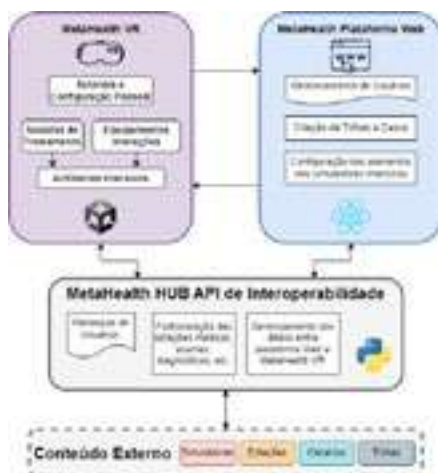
MetaHealth VR

Botones e configuração Pessoal

Sessões de treinamento

Escalonamento interações

Ambientes Interativos

MetaHealth Plataforma Web

Gerenciamento de Usuários

Criação de Trilhas e Casos

Configuração dos elementos dos simuladores interativos

MetaHealth HUB API de Interoperabilidade

Interações de Usuários

Fornecimento das situações clínicas: exames, diagnósticos, etc.

Gerenciamento dos dados entre plataforma Web e MetaHealth VR

Conteúdo Externo

Simuladores

Situações

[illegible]

Trilhas